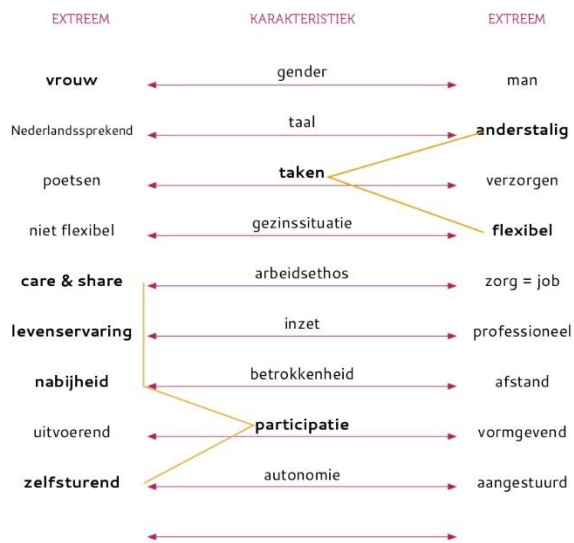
| EXTREEM | KARAKTERISTIEK | EXTREEM |
|---|---|---|
| vrouw | gender | man |
| Nederlandssprekend | taal | anderstalig |
| poetsen | taken | verzorgen |
| niet flexibel | gezinssituatie | flexibel |
| care & share | arbeidsethos | zorg = job |
| levenservaring | inzet | professioneel |
| nabijheid | betrokkenheid | afstand |
| uitvoerend | participatie | vormgevend |
| zelfsturend | autonomie | aangestuurd |